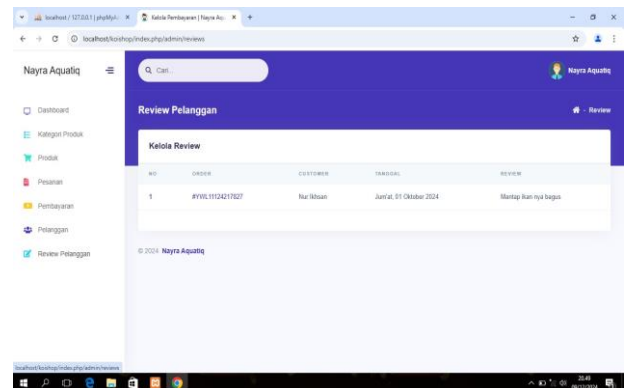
localhost / 127.0.0.1 | phpMyA ×
Kelola Pembayaran | Nayra Aq ×
+
localhost/koishop/index.php/admin/reviews

Nayra Aquatiq
Cari...
Nayra Aquatiq

Dashboard
Kategori Produk
Produk
Pesanan
Pembayaran
Pelanggan
Review Pelanggan

Review Pelanggan
Review

Kelola Review

| NO | ORDER | CUSTOMER | TANGGAL | REVIEW |
|---|---|---|---|---|
| 1 | #YWL11124217827 | Nur Ikhsan | Jum'at, 01 Oktober 2024 | Mantap ikan nya bagus |

© 2024 Nayra Aquatiq

localhost/koishop/index.php/admin/reviews

20:49
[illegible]